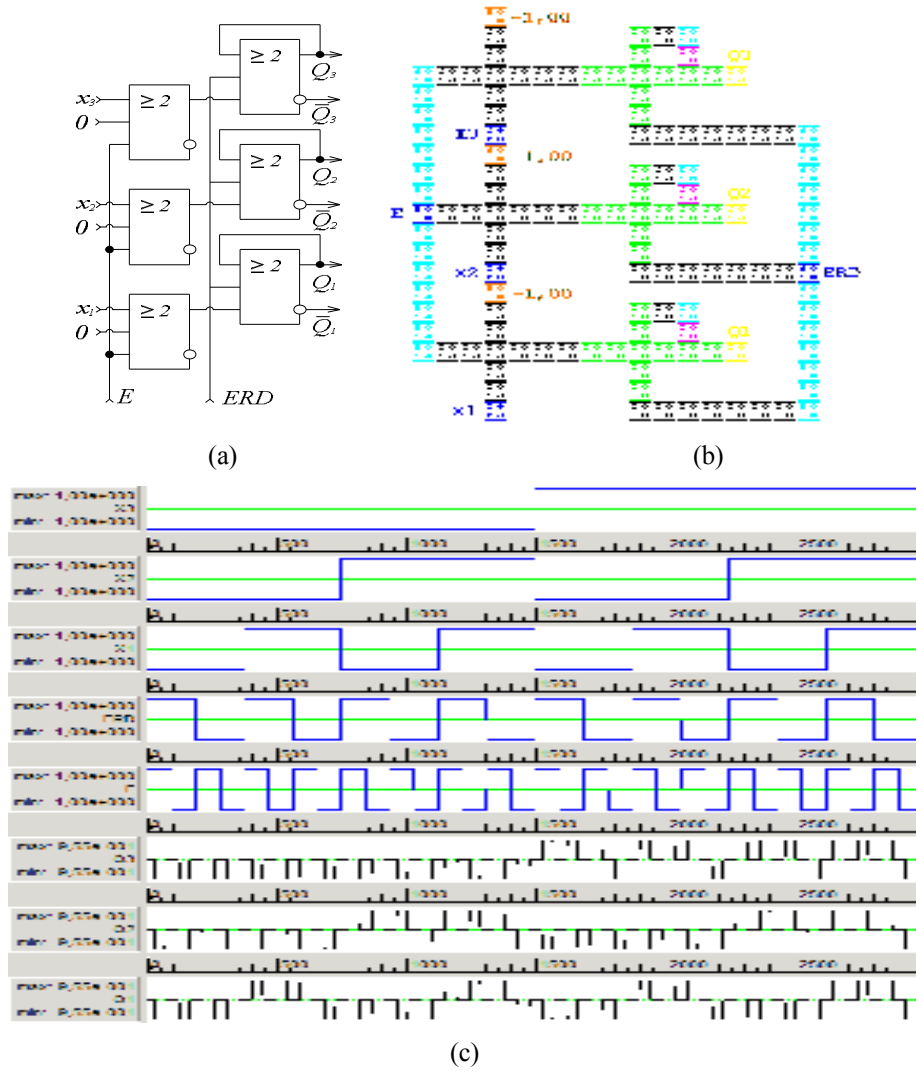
$x_3$
0
$\geq 2$
$\geq 2$
$Q_3$
$\overline{Q}_3$
$x_2$
0
$\geq 2$
$\geq 2$
$Q_2$
$\overline{Q}_2$
$x_1$
0
$\geq 2$
$\geq 2$
$Q_1$
$\overline{Q}_1$
E
ERD

(a)

-1,00
Q3
E
1,00
Q2
E
x2
-1,00
ERD
Q1
x1

(b)

max 1,00e+000
x3
min -1,00e+000
max 1,00e+000
x2
min -1,00e+000
max 1,00e+000
x1
min -1,00e+000
max 1,00e+000
ERD
min -1,00e+000
max 1,00e+000
E
min -1,00e+000
max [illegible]
Q3
min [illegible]
max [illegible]
Q2
min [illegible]
max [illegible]
Q1
min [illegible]

(c)